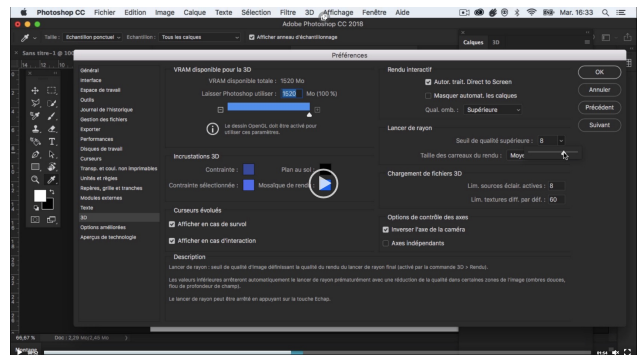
Photoshop CC Fichier Edition Image Calque Texte Sélection Filtre 3D Affichage Fenêtre Aide

Mar. 16:33

Adobe Photoshop CC 2018

Taille: Echantillon ponctuel Echantillon: Tous les calques Afficher anneau d'échantillonnage

Calques 3D

Sans titre-1 @ 100

Préférences

Général
Interface
Espace de travail
Outils
Journal de l'historique
Gestion des fichiers
Exporter
Performances
Disques de travail
Curseurs
Transp. et coul. non imprimables
Unités et règles
Repères, grille et tranches
Modules externes
Texte
3D
Options améliorées
Aperçus de technologie

VRAM disponible pour la 3D
VRAM disponible totale : 1520 Mo
Laisser Photoshop utiliser : 1520 Mo (100 %)
Le dessin OpenGL doit être activé pour utiliser ces paramètres.

Incrustations 3D
Contrainte :
Plan au sol :
Contrainte sélectionnée :
Mosaïque de rendu :

Curseurs évolués
Afficher en cas de survol
Afficher en cas d'interaction

Rendu interactif
Autor. trait. Direct to Screen
Masquer automat. les calques
Qual. omb. : Supérieure

Lancer de rayon
Seuil de qualité supérieure : 8
Taille des carreaux du rendu : Moye

Chargement de fichiers 3D
Lim. sources éclair. actives : 8
Lim. textures diff. par déf. : 60

Options de contrôle des axes
Inverser l'axe de la caméra
Axes indépendants

Description
Lancer de rayon : seuil de qualité d'image définissant la qualité du rendu du lancer de rayon (tel qu'activé par la commande 3D > Rendu).
Les valeurs inférieures arrêteront automatiquement le lancer de rayon prématurément avec une réduction de la qualité dans certaines zones de l'image (ombres douces, flou de profondeur de champ).
Le lancer de rayon peut être arrêté en appuyant sur la touche Echap.

OK
Annuler
Précédent
Suivant

66,67 % Doc : 2,29 Mo/2,45 Mo